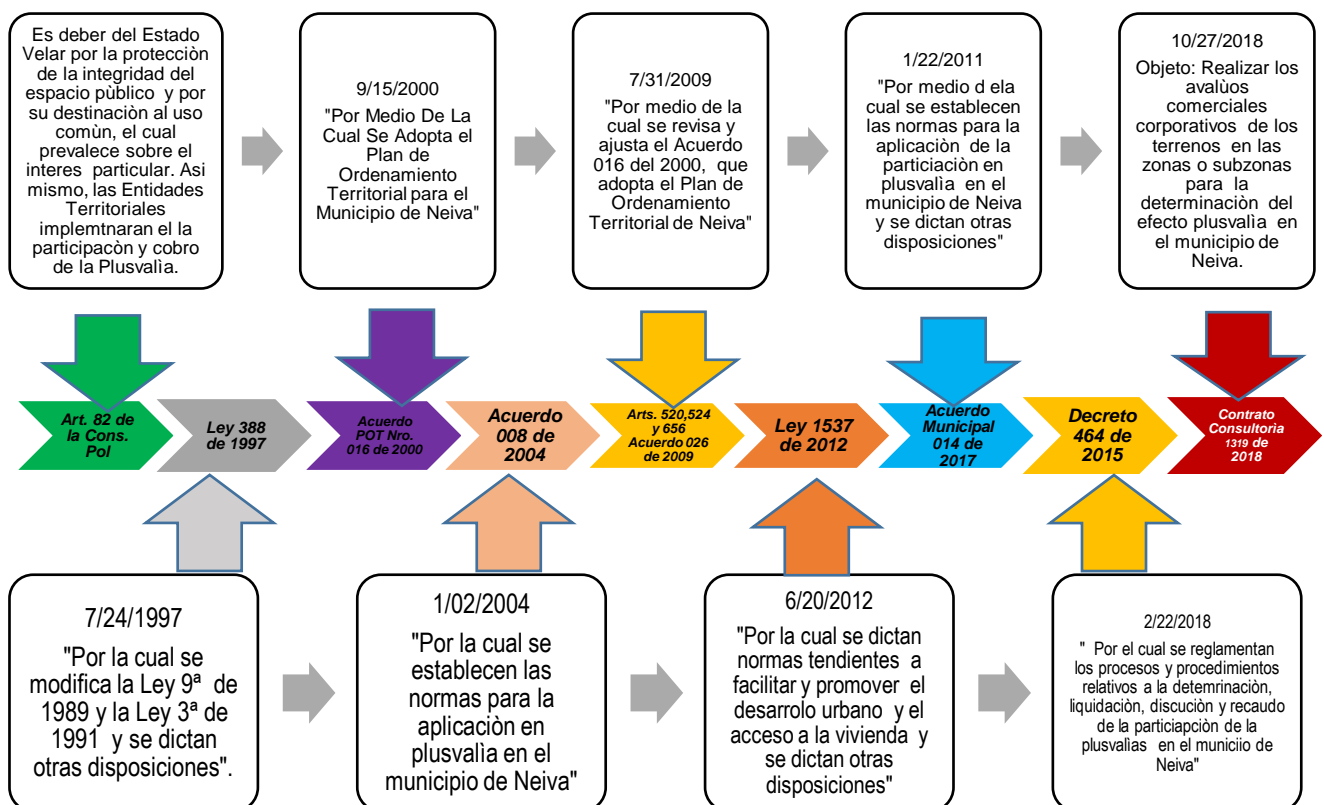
Es deber del Estado Velar por la protecciòn de la integridad del espacio pùblico y por su destinaciòn al uso comùn, el cual prevalece sobre el interes particular. Asi mismo, las Entidades Territoriales implemtnaran el la participacòn y cobro de la Plusvalìa.

9/15/2000
"Por Medio De La Cual Se Adopta el Plan de Ordenamiento Territorial para el Municipio de Neiva"

7/31/2009
"Por medio de la cual se revisa y ajusta el Acuerdo 016 del 2000, que adopta el Plan de Ordenamiento Territorial de Neiva"

1/22/2011
"Por medio d ela cual se establecen las normas para la aplicaciòn de la particiaciòn en plusvalìa en el municipio de Neiva y se dictan otras disposiciones"

10/27/2018
Objeto: Realizar los avalùos comerciales corporativos de los terrenos en las zonas o subzonas para la determinaciòn del efecto plusvalìa en el municipio de Neiva.

Art. 82 de la Cons. Pol

Ley 388 de 1997

Acuerdo POT Nro. 016 de 2000

Acuerdo 008 de 2004

Arts. 520,524 y 656 Acuerdo 026 de 2009

Ley 1537 de 2012

Acuerdo Municipal 014 de 2017

Decreto 464 de 2015

Contrato Consultoria 1319 de 2018

7/24/1997
"Por la cual se modifica la Ley 9ª de 1989 y la Ley 3ª de 1991 y se dictan otras disposiciones".

1/02/2004
"Por la cual se establecen las normas para la aplicaciòn en plusvalìa en el municipio de Neiva"

6/20/2012
"Por la cual se dictan normas tendientes a facilitar y promover el desarrolo urbano y el acceso a la vivienda y se dictan otras disposiciones"

2/22/2018
" Por el cual se reglamentan los procesos y procedimientos relativos a la detemrinaciòn, liquidaciòn, discuciòn y recaudo de la particiapciòn de la plusvalias en el municiio de Neiva"